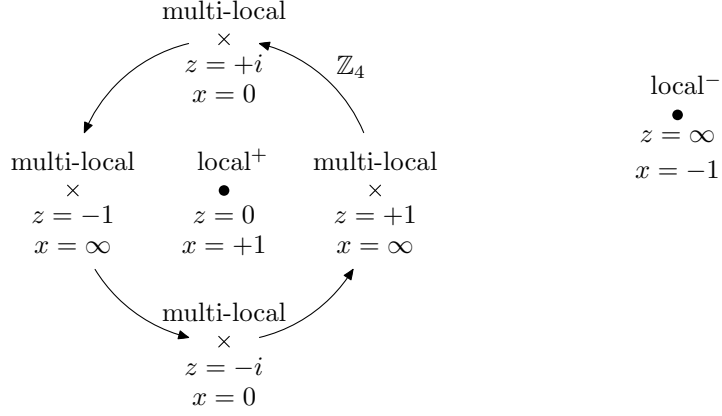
multi-local
$\times$
$z = +i$
$x = 0$

$\mathbb{Z}_4$

local$^-$
$\bullet$
$z = \infty$
$x = -1$

multi-local
$\times$
$z = -1$
$x = \infty$

local$^+$
$\bullet$
$z = 0$
$x = +1$

multi-local
$\times$
$z = +1$
$x = \infty$

multi-local
$\times$
$z = -i$
$x = 0$